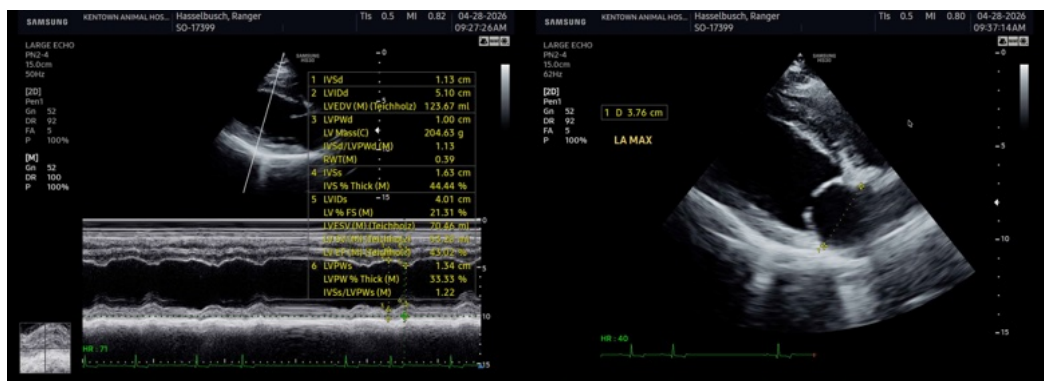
SAMSUNG KENTOWN ANIMAL HOS... Hasselbusch, Ranger SO-17399 TIs 0.5 MI 0.82 04-28-2026 09:27:26AM

LARGE ECHO
PN2-4
15.0cm
50Hz

[2D]
Pen1
Gn 52
DR 92
FA 5
P 100%

[M]
Gn 52
DR 100
P 100%

SAMSUNG MEDI

| | | |
|---|---|---|
| 1 | IVSd | 1.13 cm |
| 2 | LVIDd | 5.10 cm |
| | LVEDV (M) (Teichholz) | 123.67 ml |
| 3 | LVPWd | 1.00 cm |
| | LV Mass(C) | 204.63 g |
| | IVSd/LVPWd (M) | 1.13 |
| | RWT(M) | 0.39 |
| 4 | IVSs | 1.63 cm |
| | IVS % Thick (M) | 44.44 % |
| 5 | LVIDs | 4.01 cm |
| | LV % FS (M) | 21.31 % |
| | LVESV (M) (Teichholz) | 70.66 ml |
| | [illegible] | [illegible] |
| | LV EF (M) (Teichholz) | 43.02 % |
| 6 | LVPWs | 1.34 cm |
| | LVPW % Thick (M) | 33.33 % |
| | IVSs/LVPWs (M) | 1.22 |

-0
-15
-5
-10
-15

HR : 71

SAMSUNG KENTOWN ANIMAL HOS... Hasselbusch, Ranger SO-17399 TIs 0.5 MI 0.80 04-28-2026 09:37:14AM

LARGE ECHO
PN2-4
15.0cm
62Hz

[2D]
Pen1
Gn 52
DR 92
FA 5
P 100%

1 D 3.76 cm

LA MAX

SAMSUNG MEDI

-0
-5
-10
-15

HR : 40